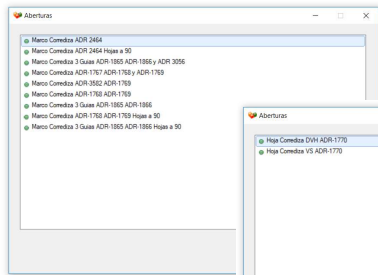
Aberturas

Marco Corrediza ADR 2464
Marco Corrediza ADR 2464 Hojas a 90
Marco Corrediza 3 Guias ADR-1865 ADR-1866 y ADR 3056
Marco Corrediza ADR-1767 ADR-1768 y ADR-1769
Marco Corrediza ADR-3582 ADR-1769
Marco Corrediza ADR-1768 ADR-1769
Marco Corrediza 3 Guias ADR-1865 ADR-1866
Marco Corrediza ADR-1768 ADR-1769 Hojas a 90
Marco Corrediza 3 Guias ADR-1865 ADR-1866 Hojas a 90

Aberturas

Hoja Corrediza DVH ADR-1770
Hoja Corrediza VS ADR-1770